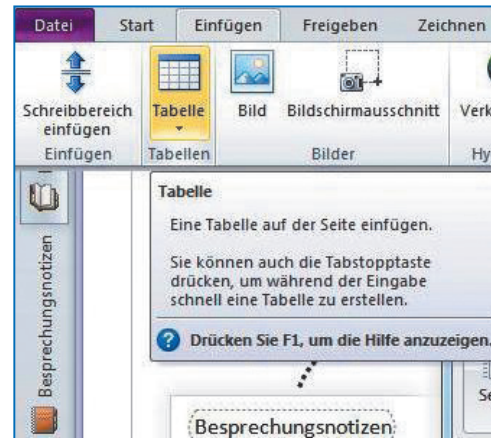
Datei Start Einfügen Freigeben Zeichnen

Schreibbereich einfügen
Einfügen

Tabelle
Tabellen

Bild Bildschirmausschnitt
Bilder

Verk
Hy

Besprechungsnotizen

Tabelle

Eine Tabelle auf der Seite einfügen.

Sie können auch die Tabstopptaste drücken, um während der Eingabe schnell eine Tabelle zu erstellen.

Drücken Sie F1, um die Hilfe anzuzeigen.

Se

Besprechungsnotizen